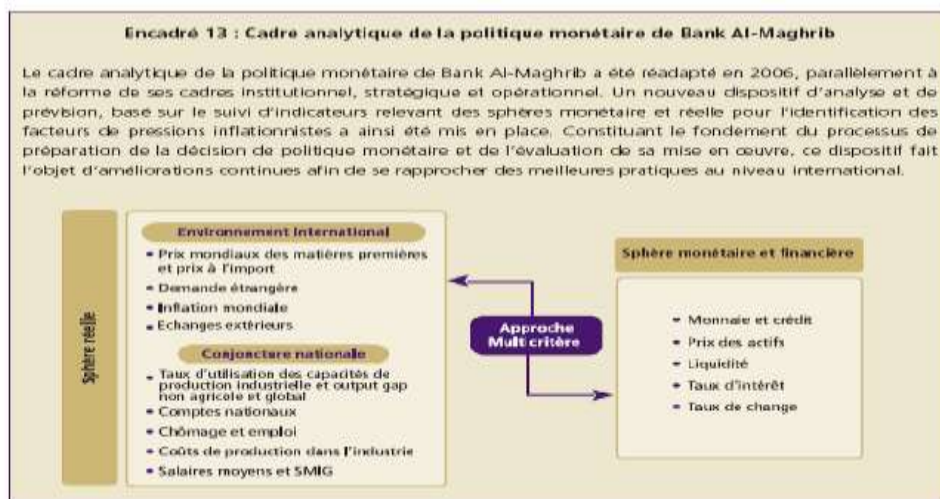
Encadré 13 : Cadre analytique de la politique monétaire de Bank Al-Maghrib

Le cadre analytique de la politique monétaire de Bank Al-Maghrib a été réadapté en 2006, parallèlement à la réforme de ses cadres institutionnel, stratégique et opérationnel. Un nouveau dispositif d'analyse et de prévision, basé sur le suivi d'indicateurs relevant des sphères monétaire et réelle pour l'identification des facteurs de pressions inflationnistes a ainsi été mis en place. Constituant le fondement du processus de préparation de la décision de politique monétaire et de l'évaluation de sa mise en œuvre, ce dispositif fait l'objet d'améliorations continues afin de se rapprocher des meilleures pratiques au niveau international.

Sphère réelle

Environnement international
• Prix mondiaux des matières premières et prix à l'import
• Demande étrangère
• Inflation mondiale
• Echanges extérieurs

Conjoncture nationale
• Taux d'utilisation des capacités de production industrielle et output gap non agricole et global
• Comptes nationaux
• Chômage et emploi
• Coûts de production dans l'industrie
• Salaires moyens et SMIG

Approche Multi critère

Sphère monétaire et financière
• Monnaie et crédit
• Prix des actifs
• Liquidité
• Taux d'intérêt
• Taux de change